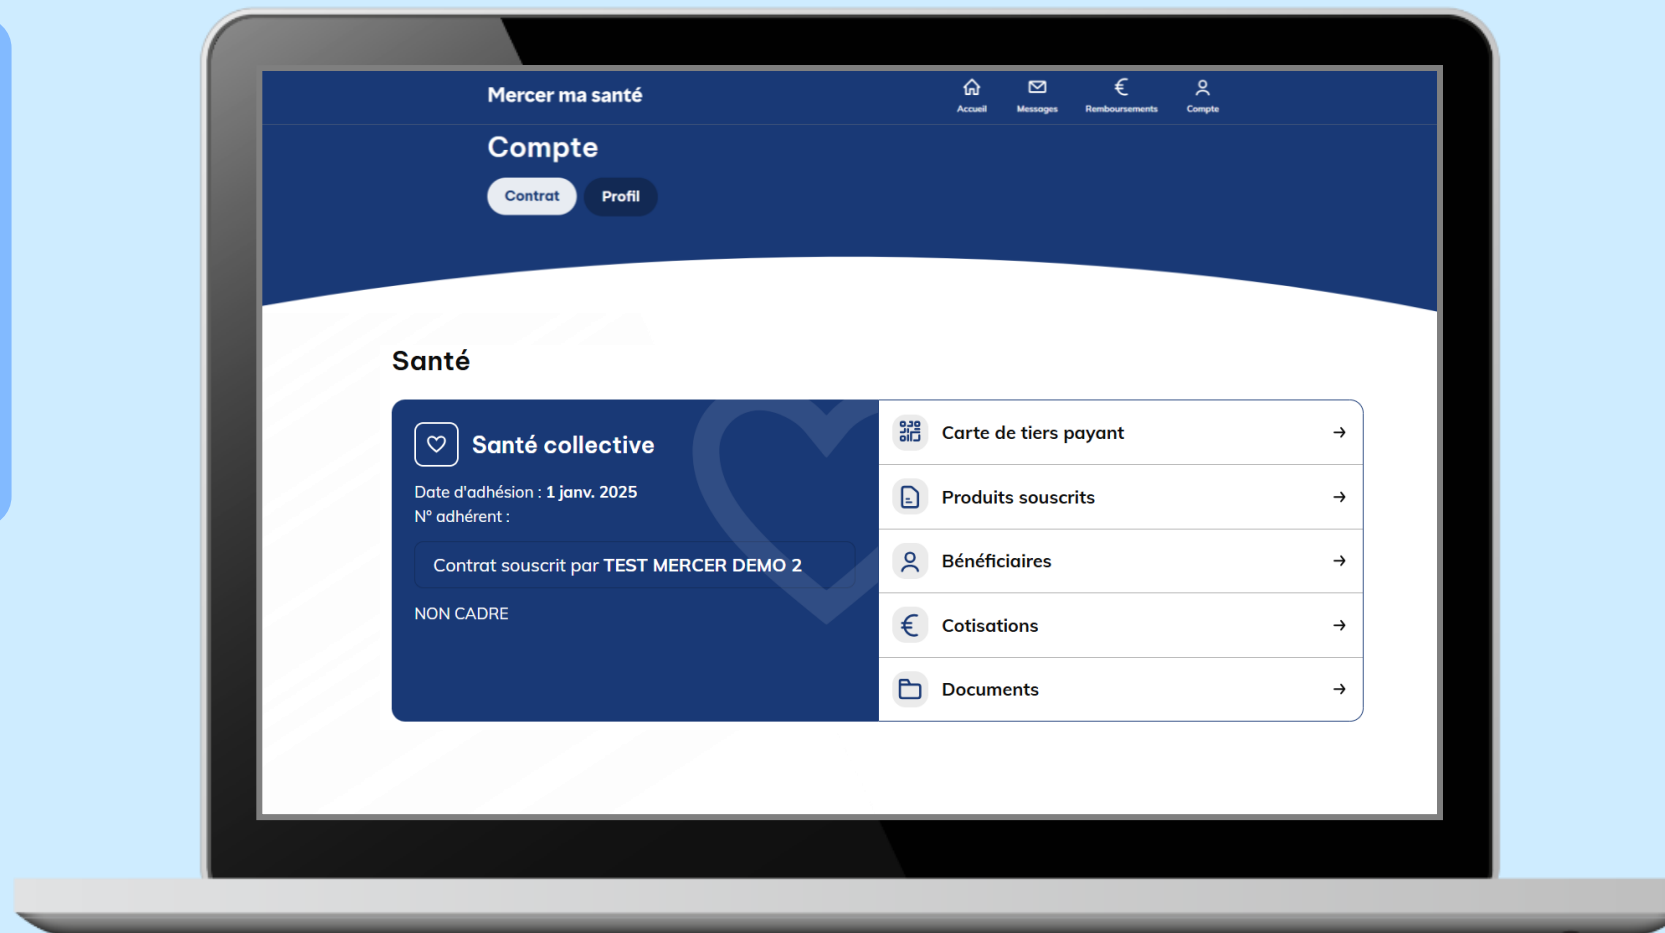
Mercer ma santé

Accueil Messages Remboursements Compte

Compte

Contrat Profil

Santé

Santé collective

Date d'adhésion : 1 janv. 2025
N° adhérent :

Contrat souscrit par TEST MERCER DEMO 2

NON CADRE

Carte de tiers payant →

Produits souscrits →

Bénéficiaires →

Cotisations →

Documents →